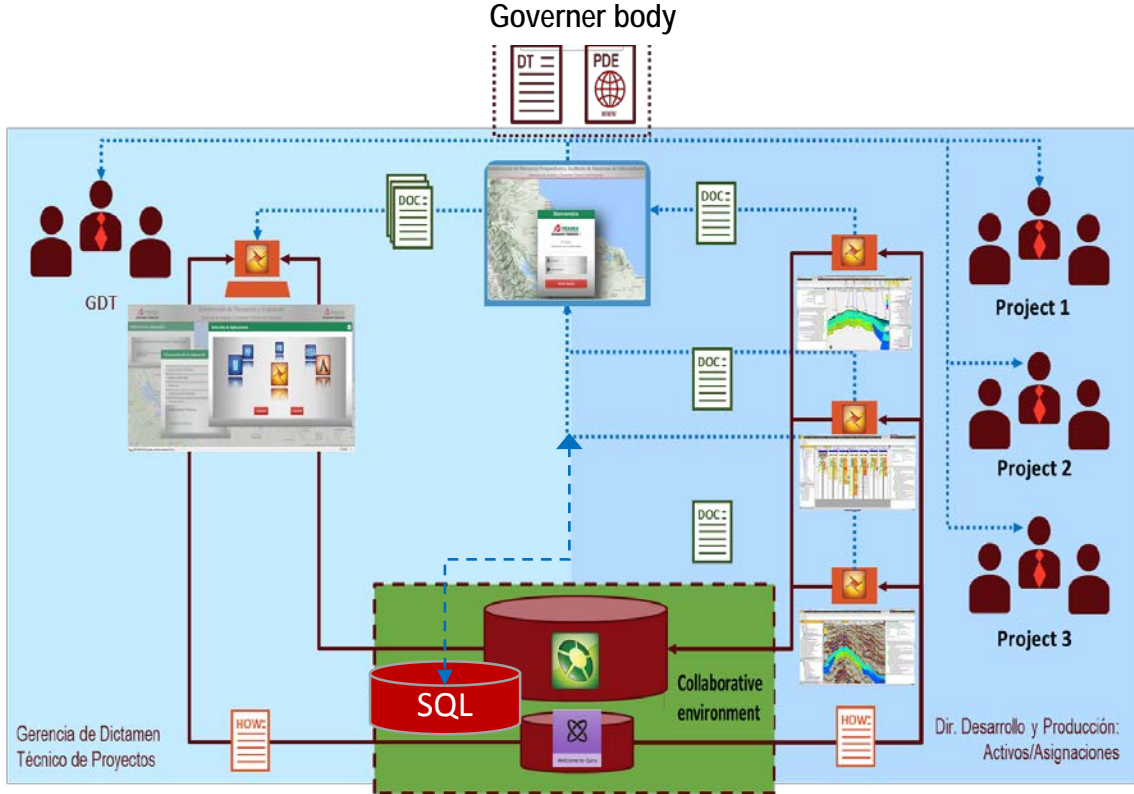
Governer body

DT

PDE

WWW

DOC

DOC

GDT

Bienvenido

DOC

Project 1

DOC

Project 2

DOC

Project 3

SQL

Collaborative environment

Gerencia de Dictamen Técnico de Proyectos

HOW

HOW

Dir. Desarrollo y Producción: Activos/Asignaciones